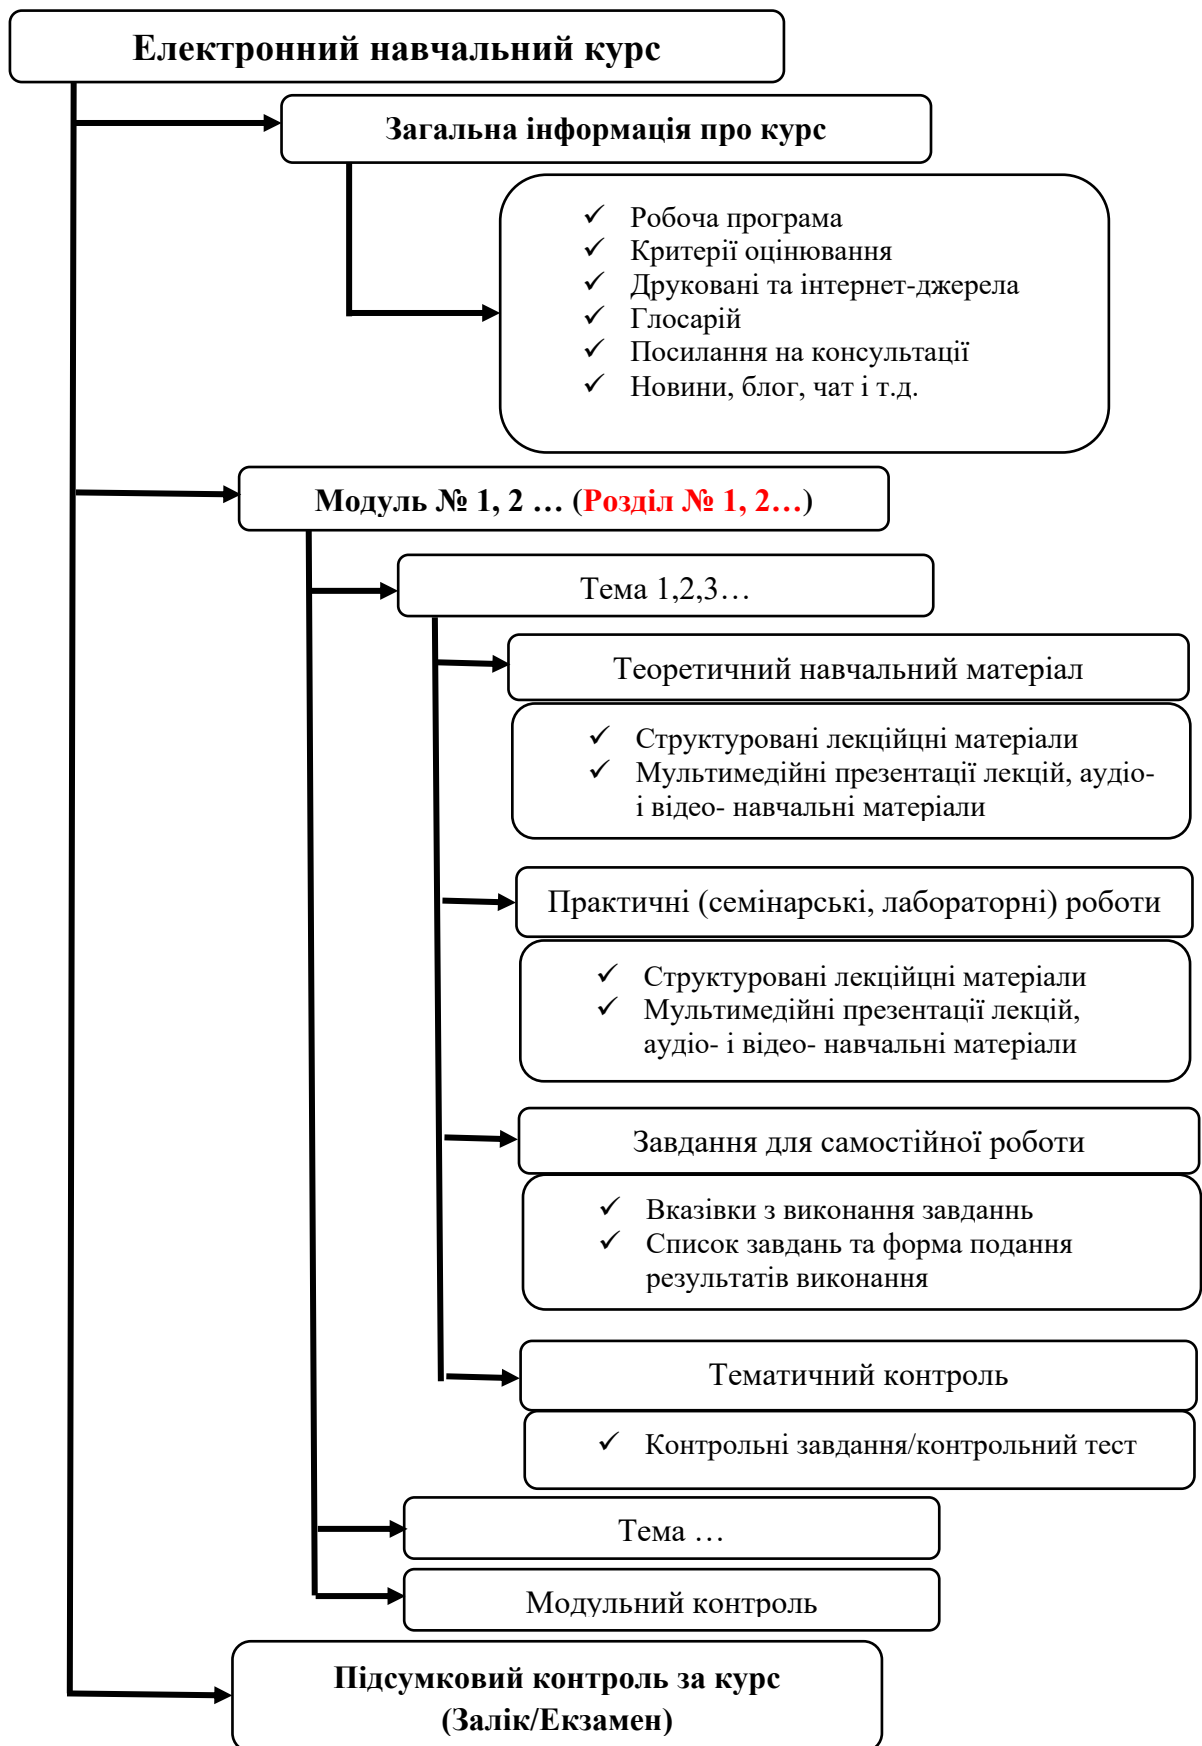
Електронний навчальний курс

Загальна інформація про курс

✓ Робоча програма
✓ Критерії оцінювання
✓ Друковані та інтернет-джерела
✓ Глосарій
✓ Посилання на консультації
✓ Новини, блог, чат і т.д.

Модуль № 1, 2 … (Розділ № 1, 2…)

Тема 1,2,3…

Теоретичний навчальний матеріал

✓ Структуровані лекційцні матеріали
✓ Мультимедійні презентації лекцій, аудіо- і відео- навчальні матеріали

Практичні (семінарські, лабораторні) роботи

✓ Структуровані лекційцні матеріали
✓ Мультимедійні презентації лекцій, аудіо- і відео- навчальні матеріали

Завдання для самостійної роботи

✓ Вказівки з виконання завданнь
✓ Список завдань та форма подання результатів виконання

Тематичний контроль

✓ Контрольні завдання/контрольний тест

Тема …

Модульний контроль

Підсумковий контроль за курс (Залік/Екзамен)